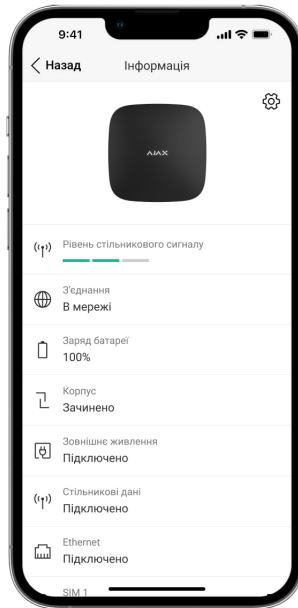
9:41

Назад

Інформація

AJAX

Рівень стільникового сигналу

З'єднання
В мережі

Заряд батареї
100%

Корпус
Зачинено

Зовнішнє живлення
Підключено

Стільникові дані
Підключено

Ethernet
Підключено

SIM 1